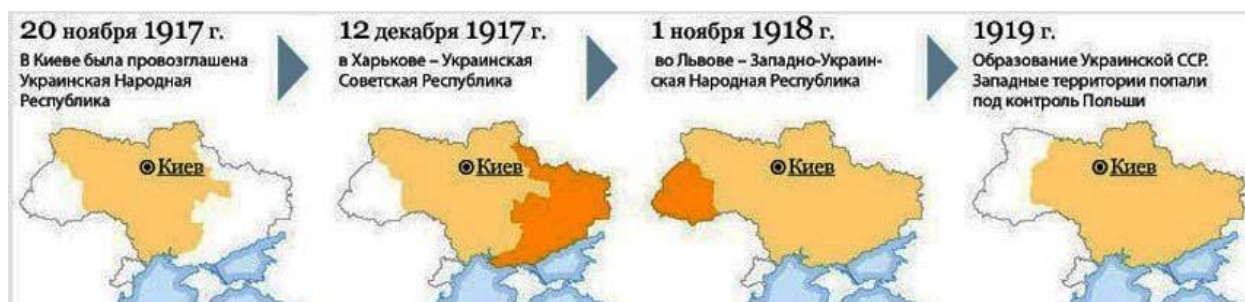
20 ноября 1917 г.
В Киеве была провозглашена Украинская Народная Республика

Киев

12 декабря 1917 г.
в Харькове – Украинская Советская Республика

Киев

1 ноября 1918 г.
во Львове – Западно-Украинская Народная Республика

Киев

1919 г.
Образование Украинской ССР. Западные территории попали под контроль Польши

Киев